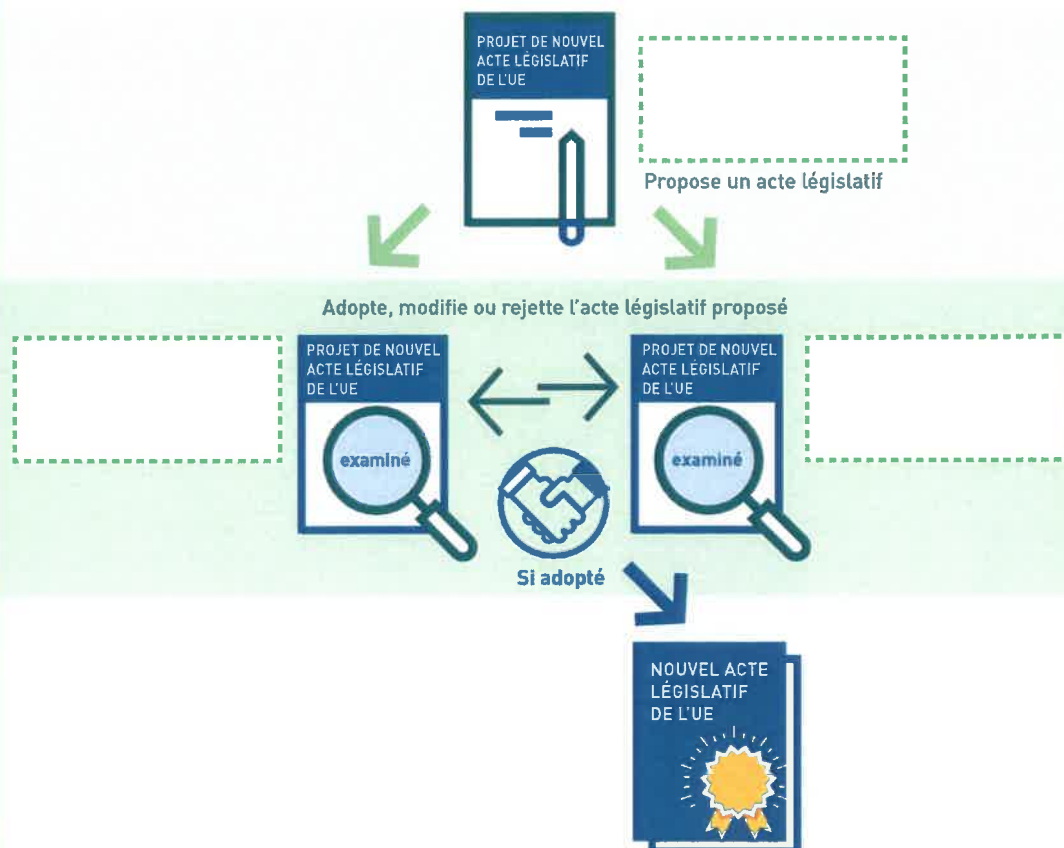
PROJET DE NOUVEL ACTE LÉGISLATIF DE L'UE

Propose un acte législatif

Adopte, modifie ou rejette l'acte législatif proposé

PROJET DE NOUVEL ACTE LÉGISLATIF DE L'UE

examiné

PROJET DE NOUVEL ACTE LÉGISLATIF DE L'UE

examiné

Si adopté

NOUVEL ACTE LÉGISLATIF DE L'UE